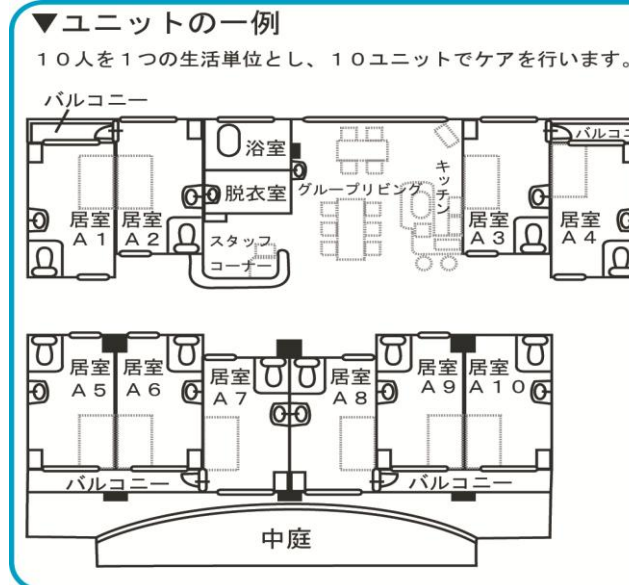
▼ユニットの一例

10人を1つの生活単位とし、10ユニットでケアを行います。

バルコニー

浴室

脱衣室

グループリビング

キッチン

スタッフコーナー

居室 A1

居室 A2

居室 A3

居室 A4

バルコニ

居室 A5

居室 A6

居室 A7

居室 A8

居室 A9

居室 A10

バルコニー

バルコニー

中庭